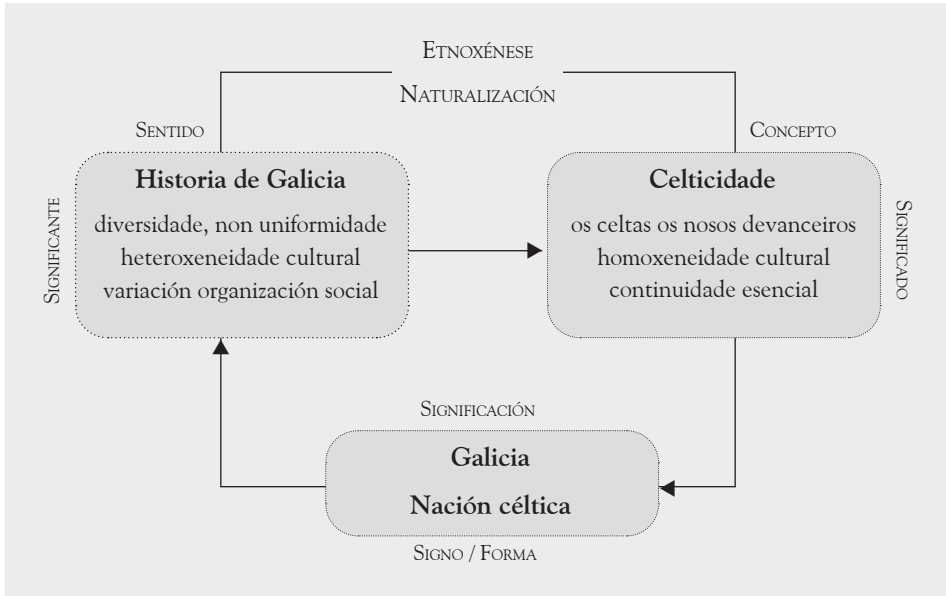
Etnoxénese

Naturalización

Sentido

Concepto

Significante

Historia de Galicia

diversidade, non uniformidade
heteroxeneidade cultural
variación organización social

Celticidade

os celtas os nosos devanceiros
homoxeneidade cultural
continuidade esencial

Significado

Significación

Galicia

Nación céltica

Signo / Forma